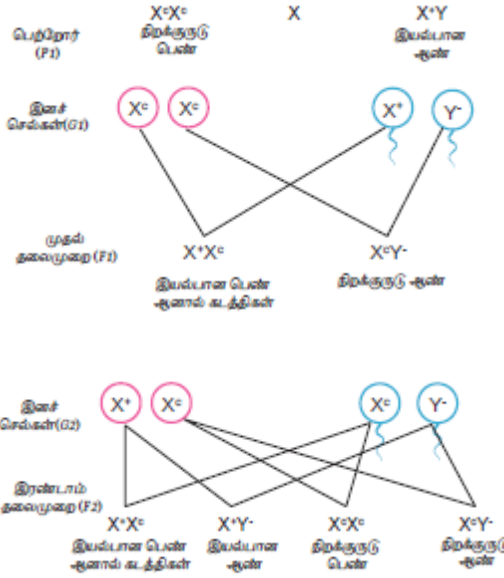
பெற்றோர் (P1)

$X^cX^c$ நிறக்குருடு பெண்

X

$X^+Y$ இயல்பான ஆண்

இனச் செல்கள்(G1)

$X^c$ $X^c$ $X^+$ $Y^-$

முதல் தலைமுறை (F1)

$X^+X^c$ இயல்பான பெண் ஆனால் கடத்திகள்

$X^cY^-$ நிறக்குருடு ஆண்

இனச் செல்கள்(G2)

$X^+$ $X^c$ $X^c$ $Y^-$

இரண்டாம் தலைமுறை (F2)

$X^+X^c$ இயல்பான பெண் ஆனால் கடத்திகள்

$X^+Y^-$ இயல்பான ஆண்

$X^cX^c$ நிறக்குருடு பெண்

$X^cY^-$ நிறக்குருடு ஆண்